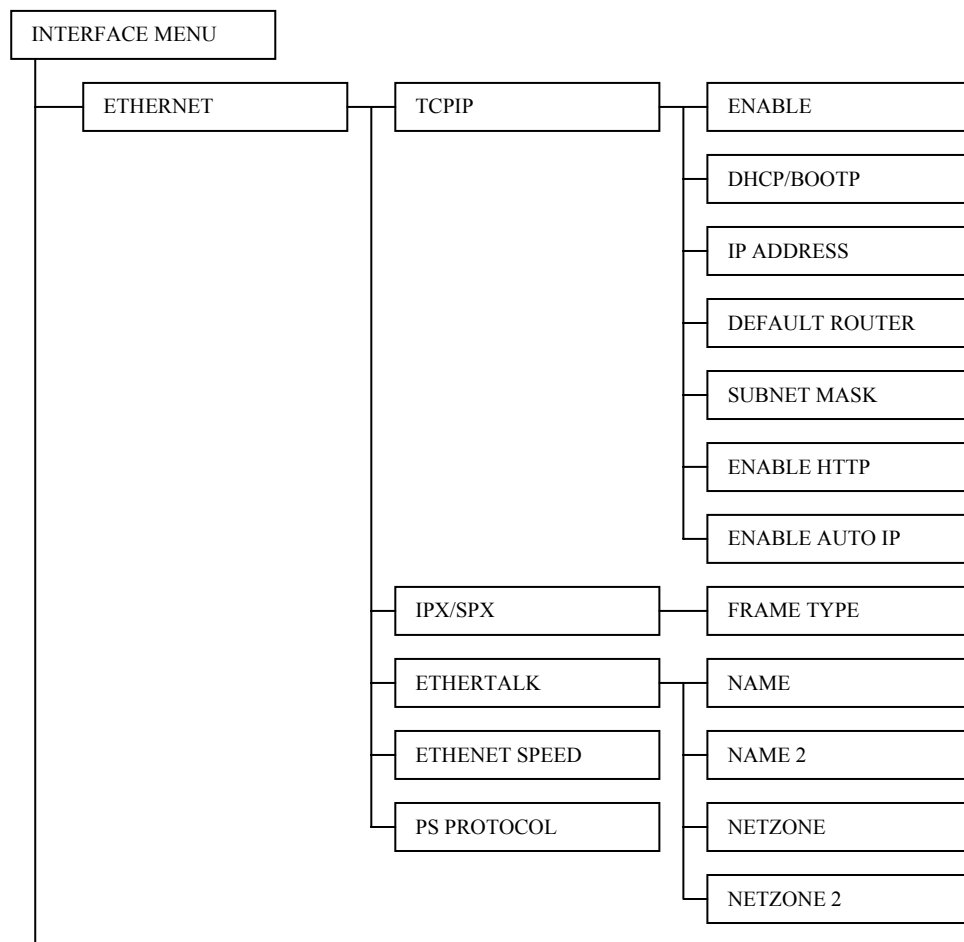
INTERFACE MENU

ETHERNET

TCPIP

ENABLE

DHCP/BOOTP

IP ADDRESS

DEFAULT ROUTER

SUBNET MASK

ENABLE HTTP

ENABLE AUTO IP

IPX/SPX

FRAME TYPE

ETHERTALK

NAME

NAME 2

NETZONE

NETZONE 2

ETHENET SPEED

PS PROTOCOL